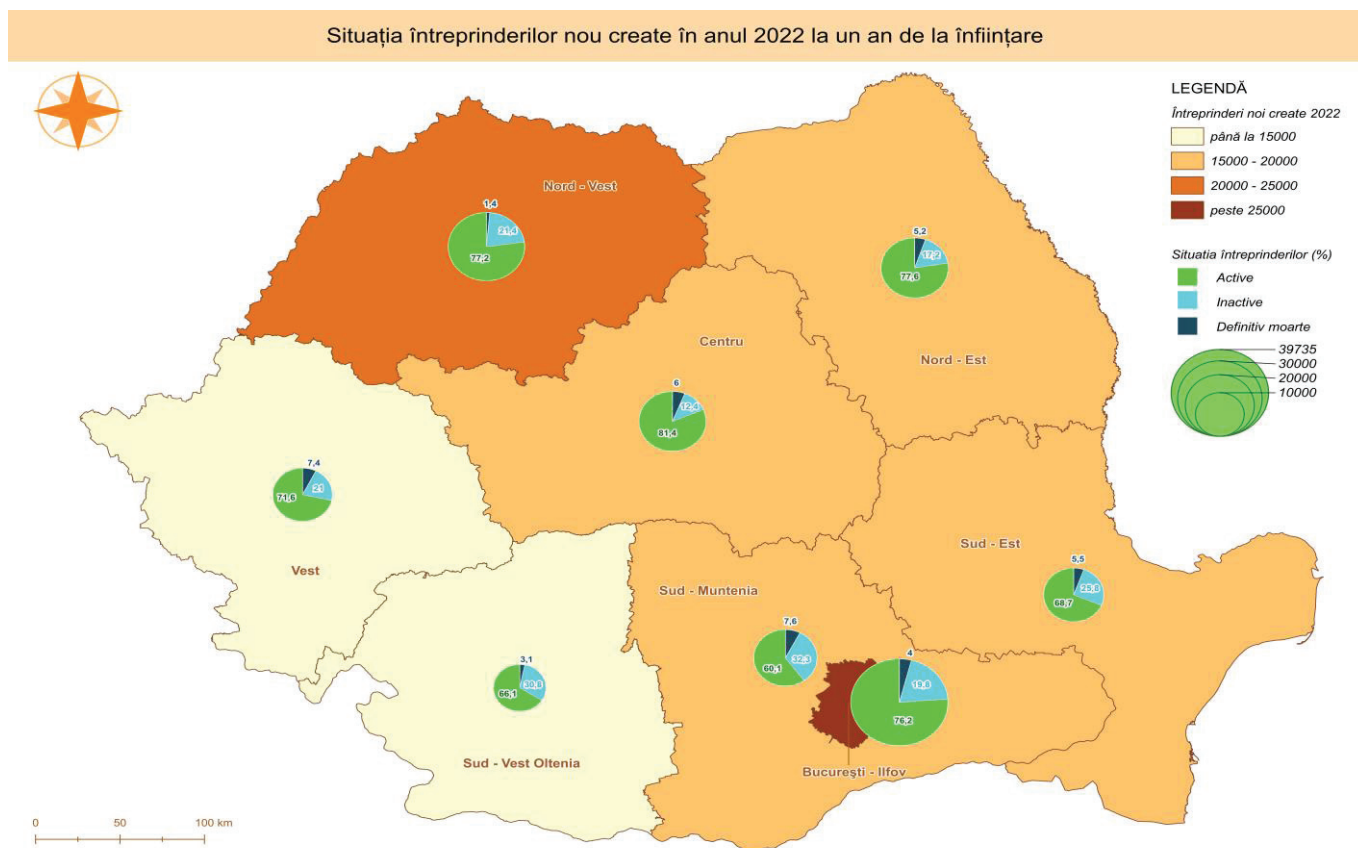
Situația întreprinderilor nou create în anul 2022 la un an de la înființare

LEGENDĂ
Întreprinderi noi create 2022
până la 15000
15000 - 20000
20000 - 25000
peste 25000

Situatia întreprinderilor (%)
Active
Inactive
Definitiv moarte

39735
30000
20000
10000

Nord - Vest
1,4
21,4
77,2

Nord - Est
5,2
17,2
77,6

Centru
6
12,4
81,4

Vest
7,4
21
71,6

Sud - Est
5,5
25,8
68,7

Sud - Muntenia
7,6
32,3
60,1

Sud - Vest Oltenia
3,1
30,8
66,1

București - Ilfov
4
19,8
76,2

0 50 100 km